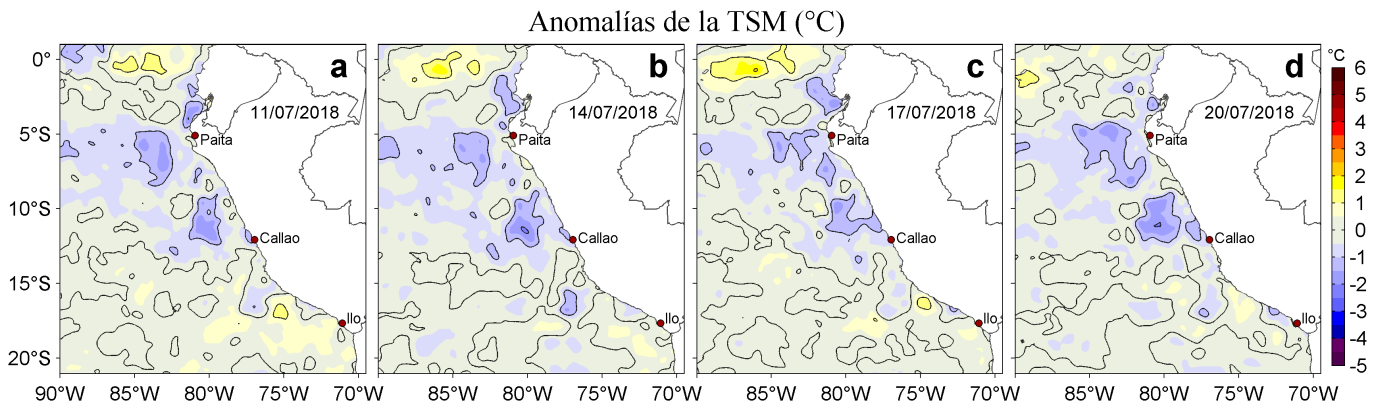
Anomalías de la TSM (°C)

0°
5°S
10°S
15°S
20°S

a
11/07/2018
Paita
Callao
Ilo

b
14/07/2018
Paita
Callao
Ilo

c
17/07/2018
Paita
Callao
Ilo

d
20/07/2018
Paita
Callao
Ilo

90°W 85°W 80°W 75°W 70°W
85°W 80°W 75°W 70°W
85°W 80°W 75°W 70°W
85°W 80°W 75°W 70°W

°C
6
5
4
3
2
1
0
-1
-2
-3
-4
-5